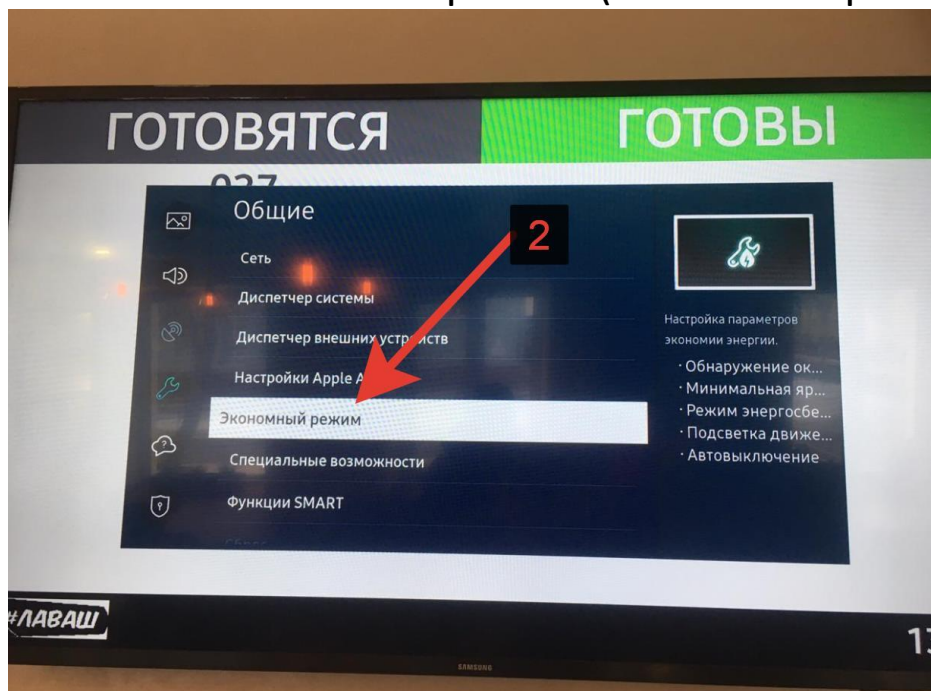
ГОТОВЯТСЯ

ГОТОВЫ

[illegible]

Общие

2

Сеть

Диспетчер системы

Диспетчер внешних устройств

Настройки Apple A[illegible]

Экономный режим

Специальные возможности

Функции SMART

Настройка параметров экономии энергии.

· Обнаружение ок...
· Минимальная яр...
· Режим энергосбе...
· Подсветка движе...
· Автовыключение

#ЛАВАШ

SAMSUNG

1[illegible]